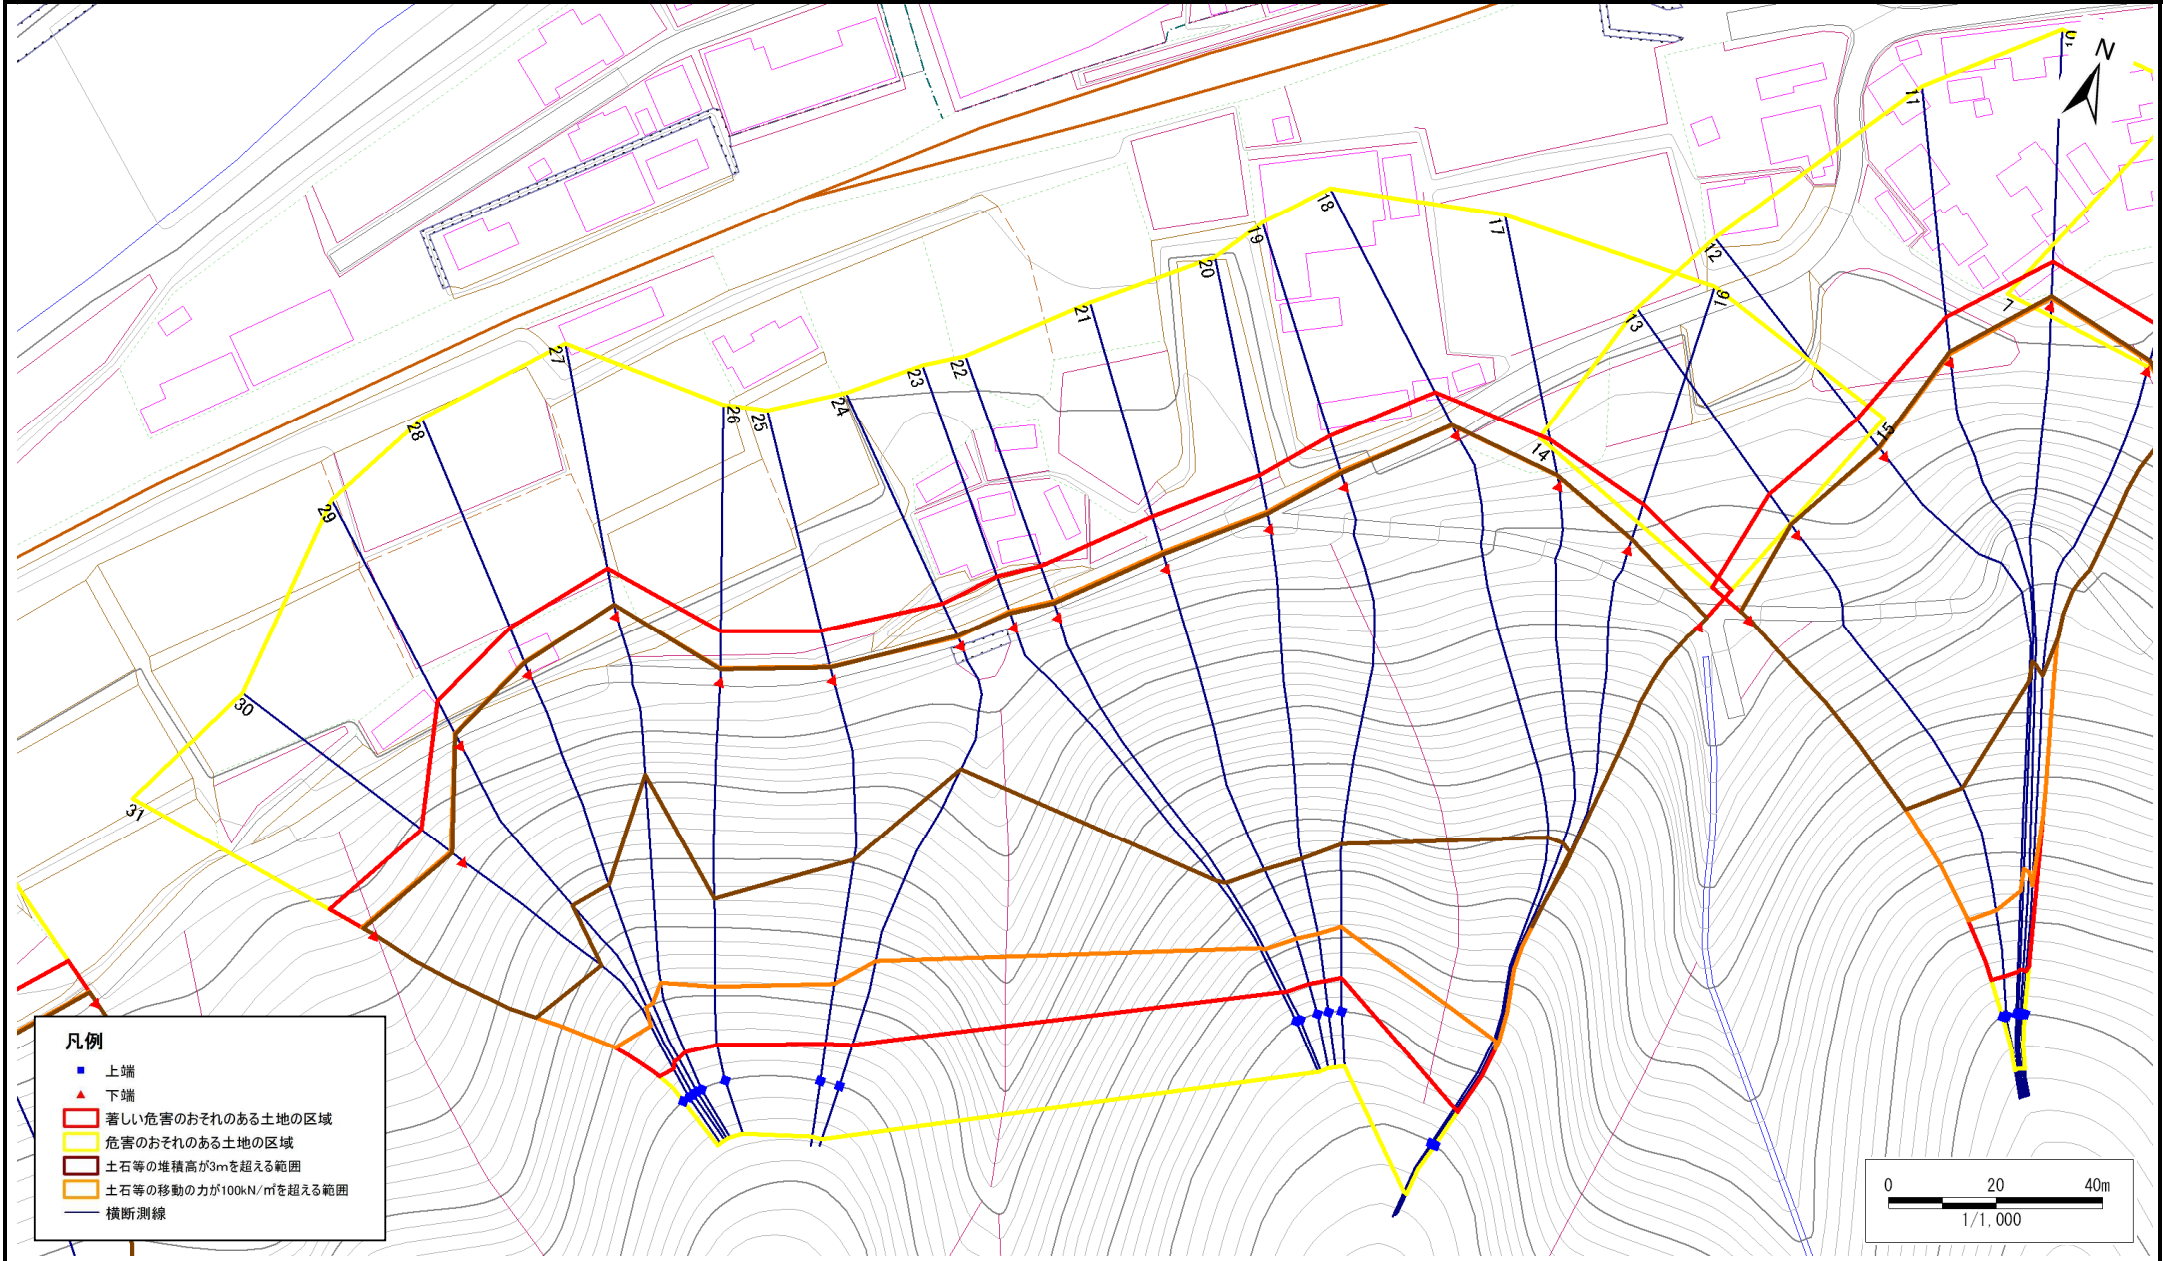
N

11
10
18
17
19
12
20
16
21
13
27
22
23
24
26
25
28
14
15
29
30
31
7

凡例
上端
下端
著しい危害のおそれのある土地の区域
危害のおそれのある土地の区域
土石等の堆積高が3mを超える範囲
土石等の移動の力が100kN/m²を超える範囲
横断測線

0 20 40m
1/1,000